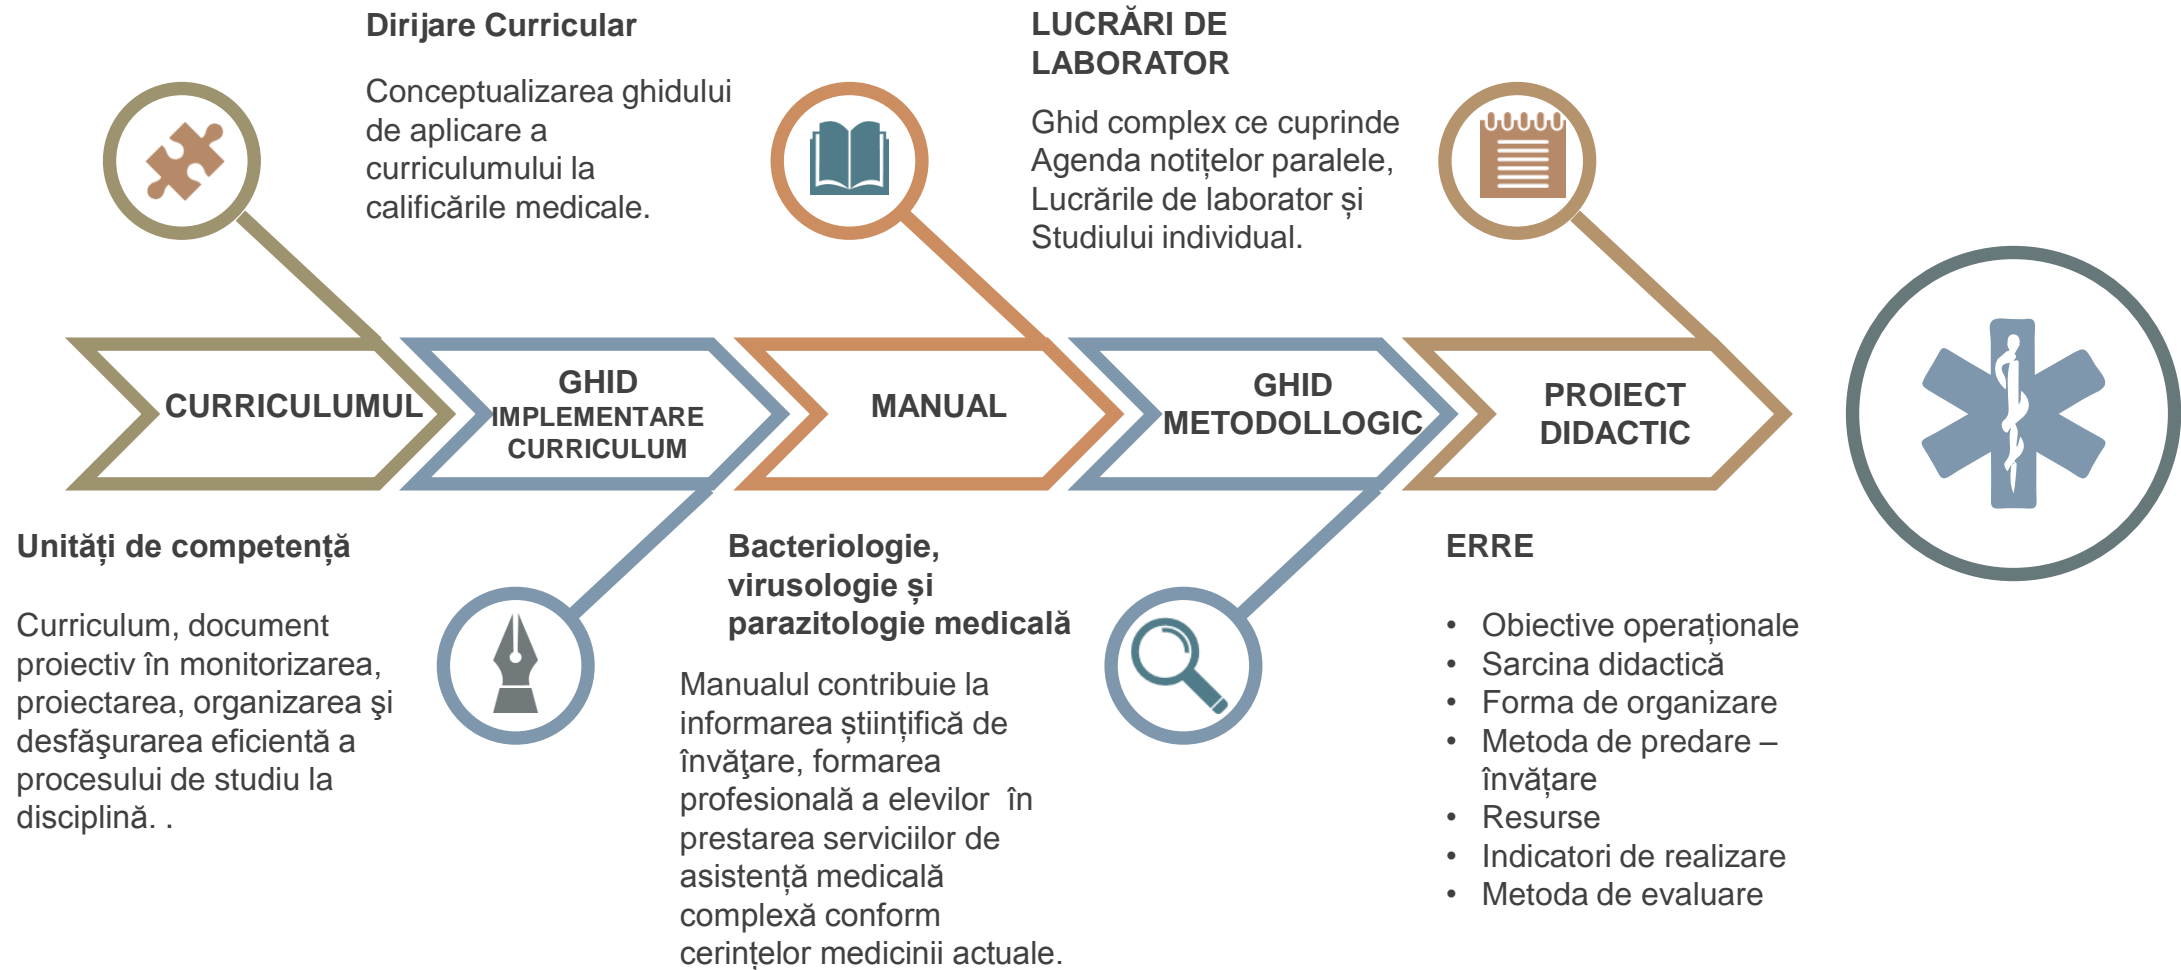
Dirijare Curricular

Conceptualizarea ghidului de aplicare a curriculumului la calificările medicale.

LUCRĂRI DE LABORATOR

Ghid complex ce cuprinde Agenda notițelor paralele, Lucrările de laborator și Studiului individual.

CURRICULUMUL

GHID IMPLEMENTARE CURRICULUM

MANUAL

GHID METODOLLOGIC

PROIECT DIDACTIC

Unități de competență

Curriculum, document proiectiv în monitorizarea, proiectarea, organizarea şi desfăşurarea eficientă a procesului de studiu la disciplină. .

Bacteriologie, virusologie și parazitologie medicală

Manualul contribuie la informarea științifică de învăţare, formarea profesională a elevilor în prestarea serviciilor de asistență medicală complexă conform cerințelor medicinii actuale.

ERRE

- Obiective operaționale
- Sarcina didactică
- Forma de organizare
- Metoda de predare – învățare
- Resurse
- Indicatori de realizare
- Metoda de evaluare